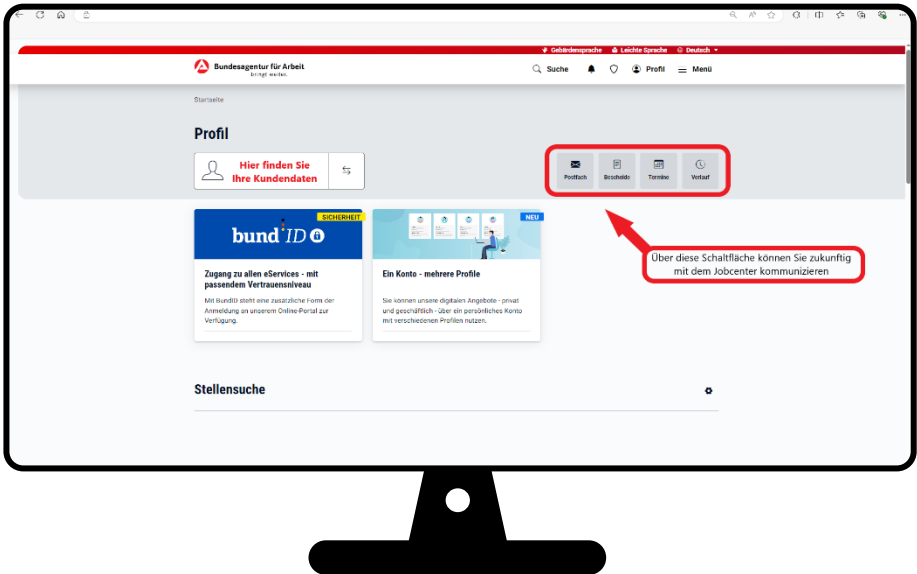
Gebärdensprache Leichte Sprache Deutsch

Bundesagentur für Arbeit
bringt weiter.

Suche Profil Menü

Startseite

Profil

Hier finden Sie Ihre Kundendaten

Postfach Bescheide Termine Verlauf

bund ID

SICHERHEIT

Zugang zu allen eServices - mit passendem Vertrauensniveau

Mit BundID steht eine zusätzliche Form der Anmeldung an unserem Online-Portal zur Verfügung.

NEU

Ein Konto - mehrere Profile

Sie können unsere digitalen Angebote - privat und geschäftlich - über ein persönliches Konto mit verschiedenen Profilen nutzen.

Über diese Schaltfläche können Sie zukunftig mit dem Jobcenter kommunizieren

Stellensuche